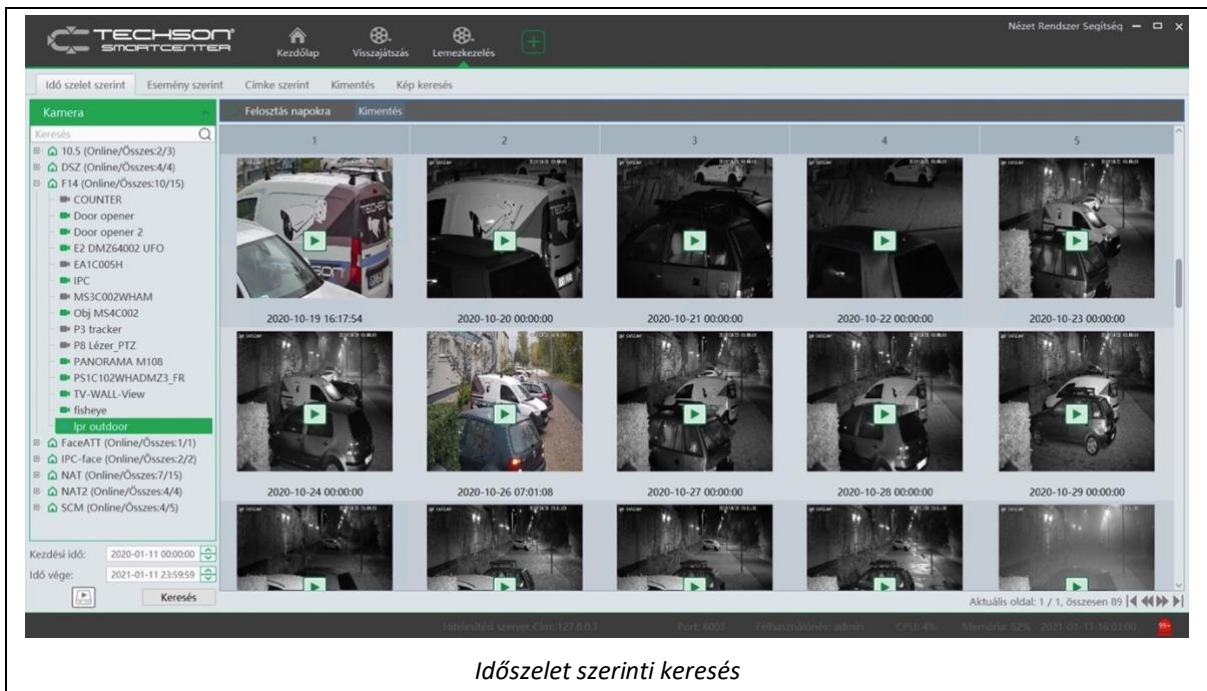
TECHSON SMARTCENTER

Kezdőlap Visszajátszás Lemezkezelés

Nézet Rendszer Segítség

Idő szelet szerint Esemény szerint Címke szerint Kimentés Kép keresés

Kamera

Keresés

10.5 (Online/Összes:2/3)
DSZ (Online/Összes:4/4)
F14 (Online/Összes:10/15)
COUNTER
Door opener
Door opener 2
E2 DMZ64002 UFO
EA1C005H
IPC
MS3C002WHAM
Obj MS4C002
P3 tracker
P8 Lézer_PTZ
PANORAMA M108
PS1C102WHADMZ3_FR
TV-WALL-View
fisheye
lpr outdoor
FaceATT (Online/Összes:1/1)
IPC-face (Online/Összes:2/2)
NAT (Online/Összes:7/15)
NAT2 (Online/Összes:4/4)
SCM (Online/Összes:4/5)

Kezdési idő: 2020-01-11 00:00:00
Idő vége: 2021-01-11 23:59:59
Keresés

Felosztás napokra Kimentés

| 1 | 2 | 3 | 4 | 5 |
|---|---|---|---|---|
| 2020-10-19 16:17:54 | 2020-10-20 00:00:00 | 2020-10-21 00:00:00 | 2020-10-22 00:00:00 | 2020-10-23 00:00:00 |
| 2020-10-24 00:00:00 | 2020-10-26 07:01:08 | 2020-10-27 00:00:00 | 2020-10-28 00:00:00 | 2020-10-29 00:00:00 |

Aktuális oldal: 1 / 1, összesen 89

Hitelesítési szerver Cím: 127.0.0.1 Port: 6003 Felhasználónév: admin CPU: 4% Memória: 32% 2021-01-11 16:03:00

Időszelet szerinti keresés